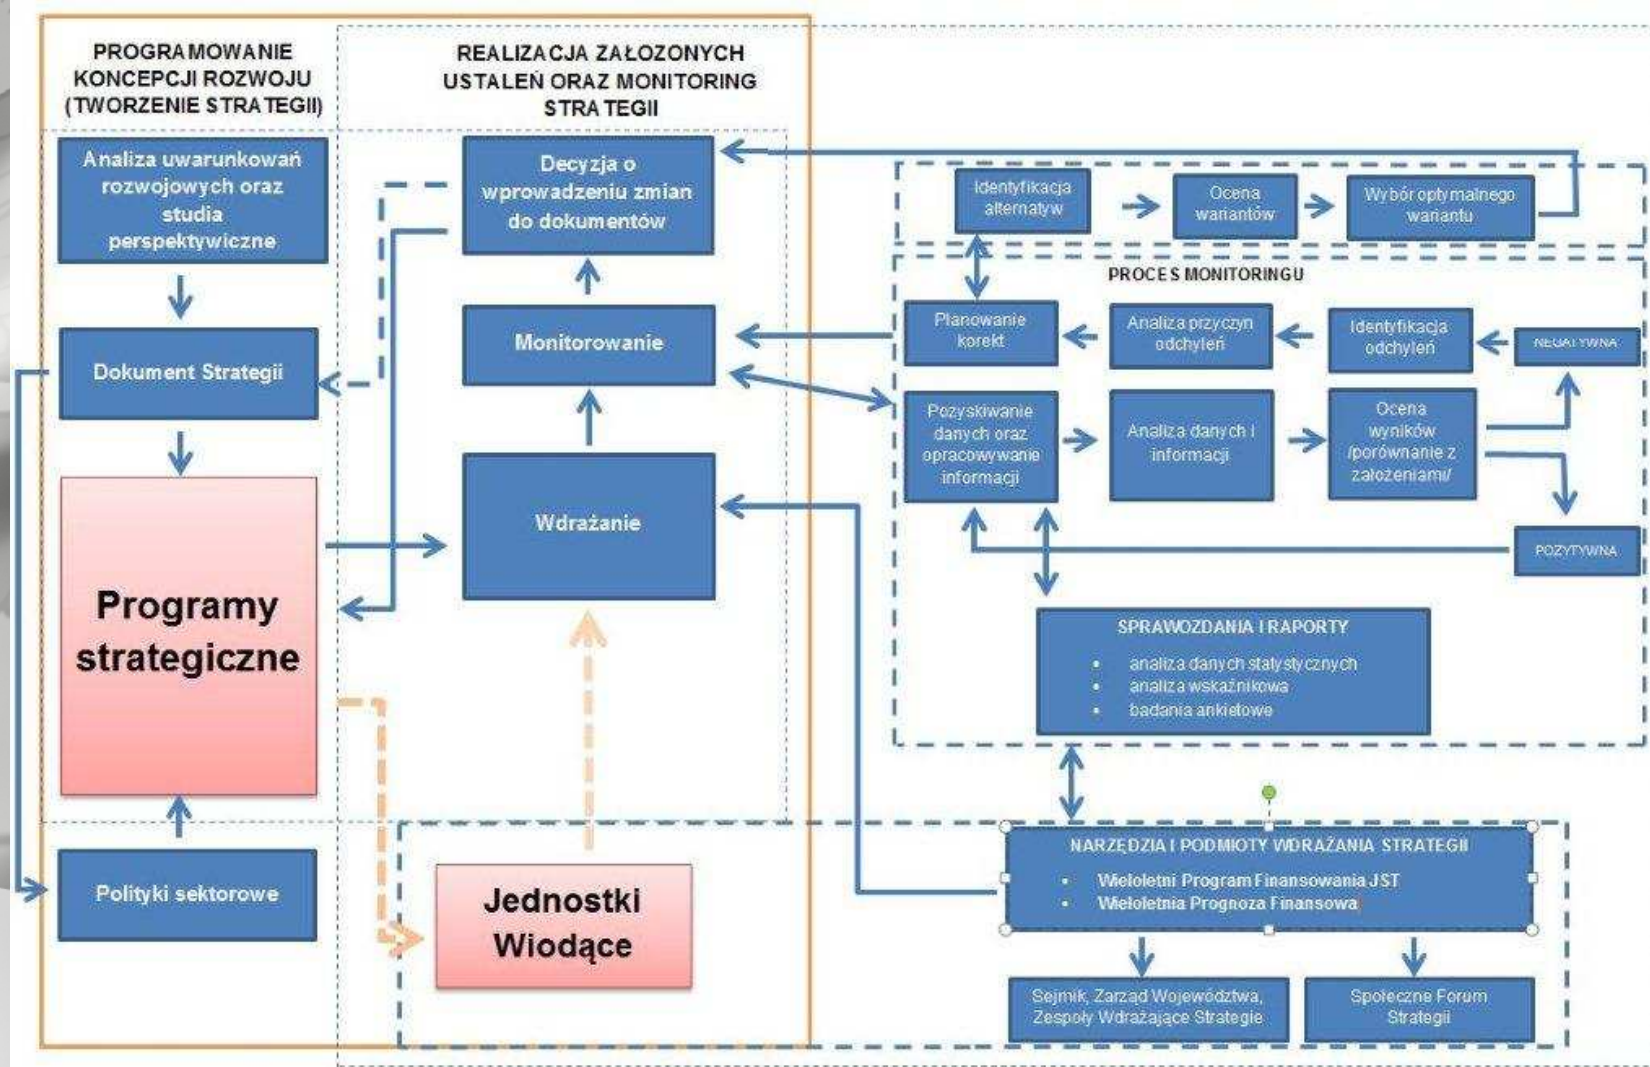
PROGRAMOWANIE KONCEPCJI ROZWOJU (TWORZENIE STRATEGII)

REALIZACJA ZAŁOZONYCH USTALEŃ ORAZ MONITORING STRATEGII

Analiza uwarunkowań rozwojowych oraz studia perspektywiczne

Dokument Strategii

Programy strategiczne

Polityki sektorowe

Decyzja o wprowadzeniu zmian do dokumentów

Monitorowanie

Wdrażanie

Jednostki Wiodące

Identyfikacja alternatyw

Ocena wariantów

Wybór optymalnego wariantu

PROCES MONITORINGU

Planowanie korekt

Analiza przyczyn odchyleń

Identyfikacja odchyleń

NEGATYWNA

Pozyskiwanie danych oraz opracowywanie informacji

Analiza danych i informacji

Ocena wyników /porównanie z założeniami/

POZYTYWNA

SPRAWOZDANIA I RAPORTY
• analiza danych statystycznych
• analiza wskaźnikowa
• badania ankietowe

NARZĘDZIA I PODMIOTY WDRAŻANIA STRATEGII
• Wieloletni Program Finansowania JST
• Wieloletnia Prognoza Finansowa

Sejmik, Zarząd Województwa, Zespoły Wdrażające Strategię

Społeczne Forum Strategii